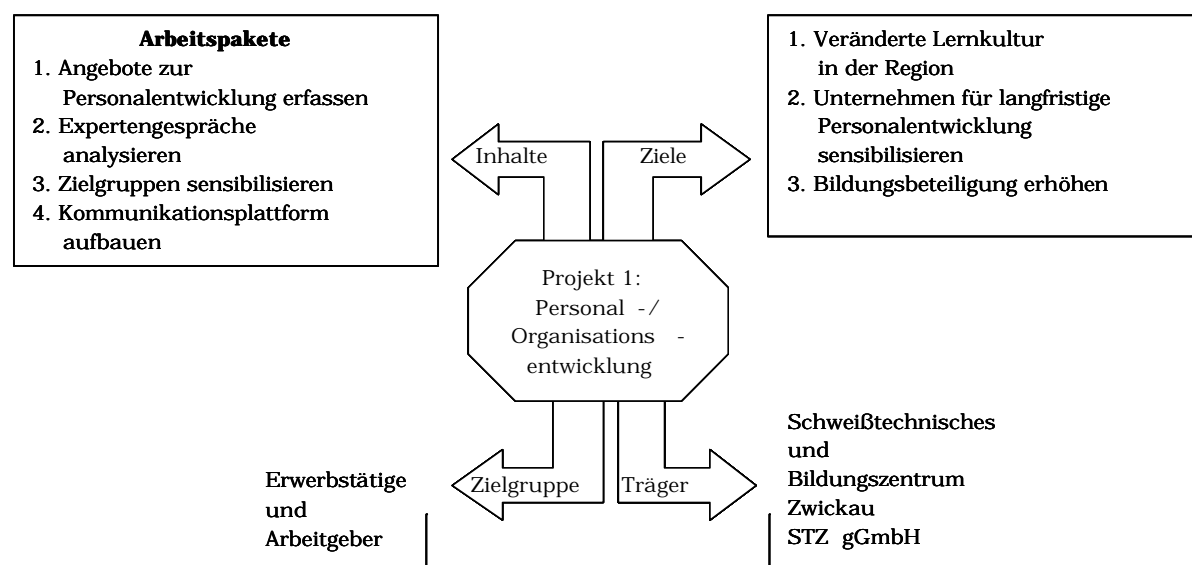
**Arbeitspakete**
1. Angebote zur Personalentwicklung erfassen
2. Expertengespräche analysieren
3. Zielgruppen sensibilisieren
4. Kommunikationsplattform aufbauen

1. Veränderte Lernkultur in der Region
2. Unternehmen für langfristige Personalentwicklung sensibilisieren
3. Bildungsbeteiligung erhöhen

Inhalte

Ziele

Projekt 1: Personal -/ Organisations - entwicklung

Erwerbstätige und Arbeitgeber

Zielgruppe

Träger

Schweißtechnisches und Bildungszentrum Zwickau STZ gGmbH